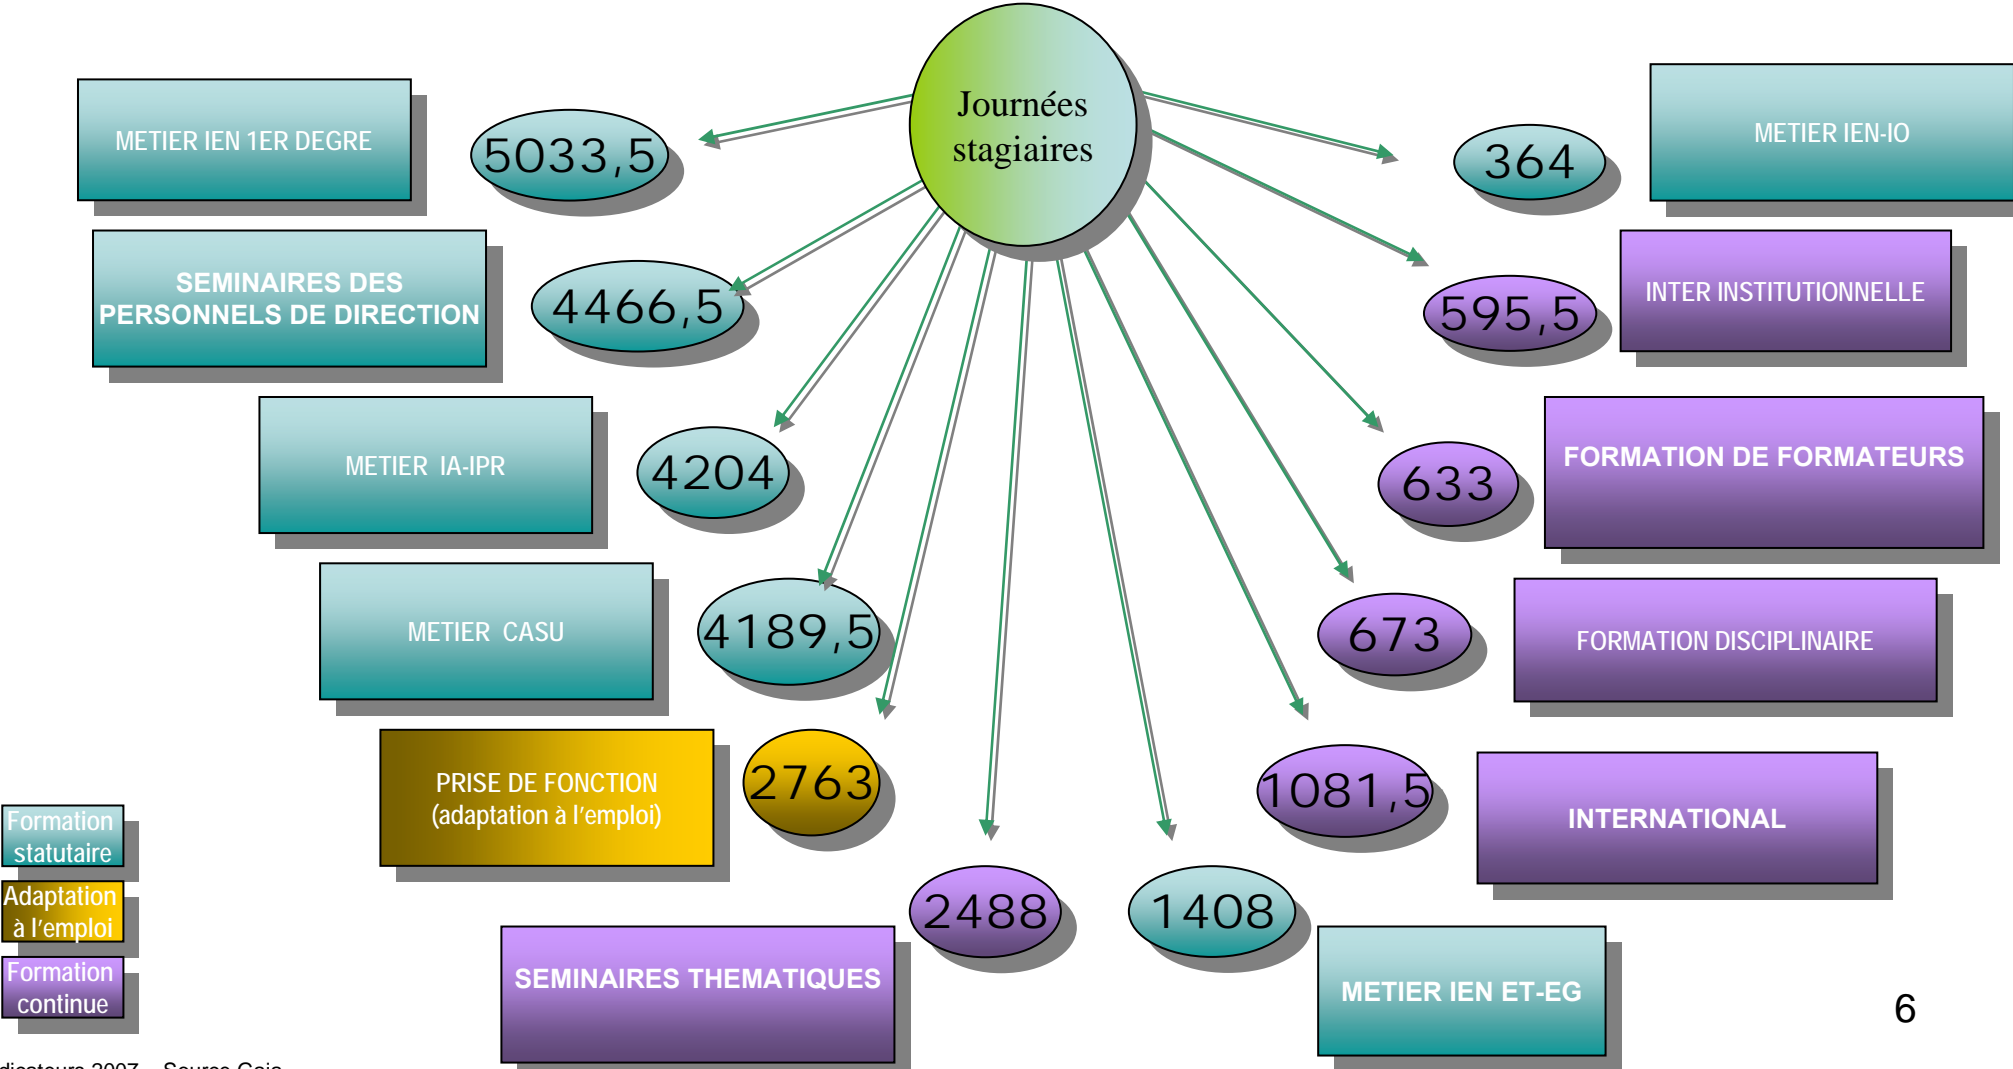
Journées stagiaires

METIER IEN 1ER DEGRE
5033,5

SEMINAIRES DES PERSONNELS DE DIRECTION
4466,5

METIER IA-IPR
4204

METIER CASU
4189,5

PRISE DE FONCTION (adaptation à l'emploi)
2763

SEMINAIRES THEMATIQUES
2488

1408
METIER IEN ET-EG

1081,5
INTERNATIONAL

673
FORMATION DISCIPLINAIRE

633
FORMATION DE FORMATEURS

595,5
INTER INSTITUTIONNELLE

364
METIER IEN-IO

Formation statutaire
Adaptation à l'emploi
Formation continue

6

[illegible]dicateurs 2007 – Source Gaia